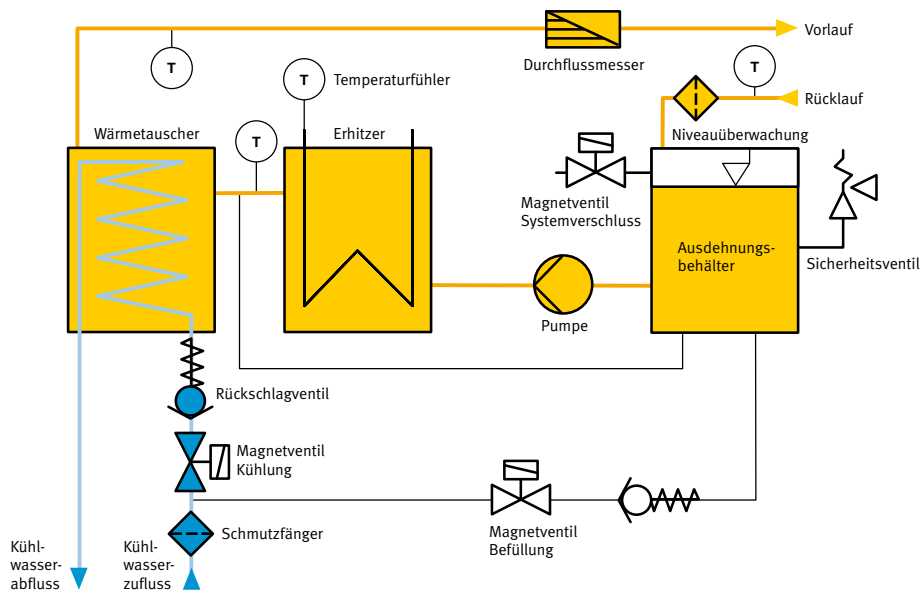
Vorlauf

Durchflussmesser

T

T

Temperaturfühler

T

Rücklauf

Wärmetauscher

T

Erhitzer

Niveauüberwachung

Magnetventil Systemverschluss

Ausdehnungsbehälter

Sicherheitsventil

Pumpe

Rückschlagventil

Magnetventil Kühlung

Schmutzfänger

Magnetventil Befüllung

Kühlwasserabfluss

Kühlwasserzufluss